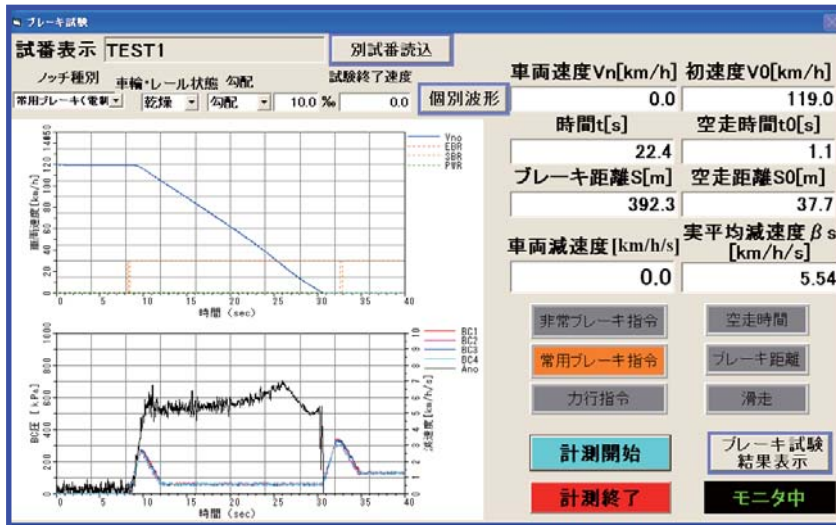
ブレーキ試験

試番表示 TEST1

別試番読込

ノッチ種別 車輪・レール状態 勾配 試験終了速度

常用ブレーキ(電制 乾燥 勾配 10.0 ‰ 0.0

個別波形

車両速度Vn[km/h] 初速度V0[km/h]

0.0 119.0

時間t[s] 空走時間t0[s]

22.4 1.1

ブレーキ距離S[m] 空走距離S0[m]

392.3 37.7

車両減速度[km/h/s] 実平均減速度 β s [km/h/s]

0.0 5.54

Vno
EBR
SBR
PWR

車両速度[km/h]

0 5 10 15 20 25 30 35 40

時間 (sec)

BC1
BC2
BC3
BC4
Ano

BC圧 [kPa]

減速度[km/h/s]

0 5 10 15 20 25 30 35 40

時間 (sec)

非常ブレーキ指令

空走時間

常用ブレーキ指令

ブレーキ距離

力行指令

滑走

計測開始

ブレーキ試験 結果表示

計測終了

モニタ中